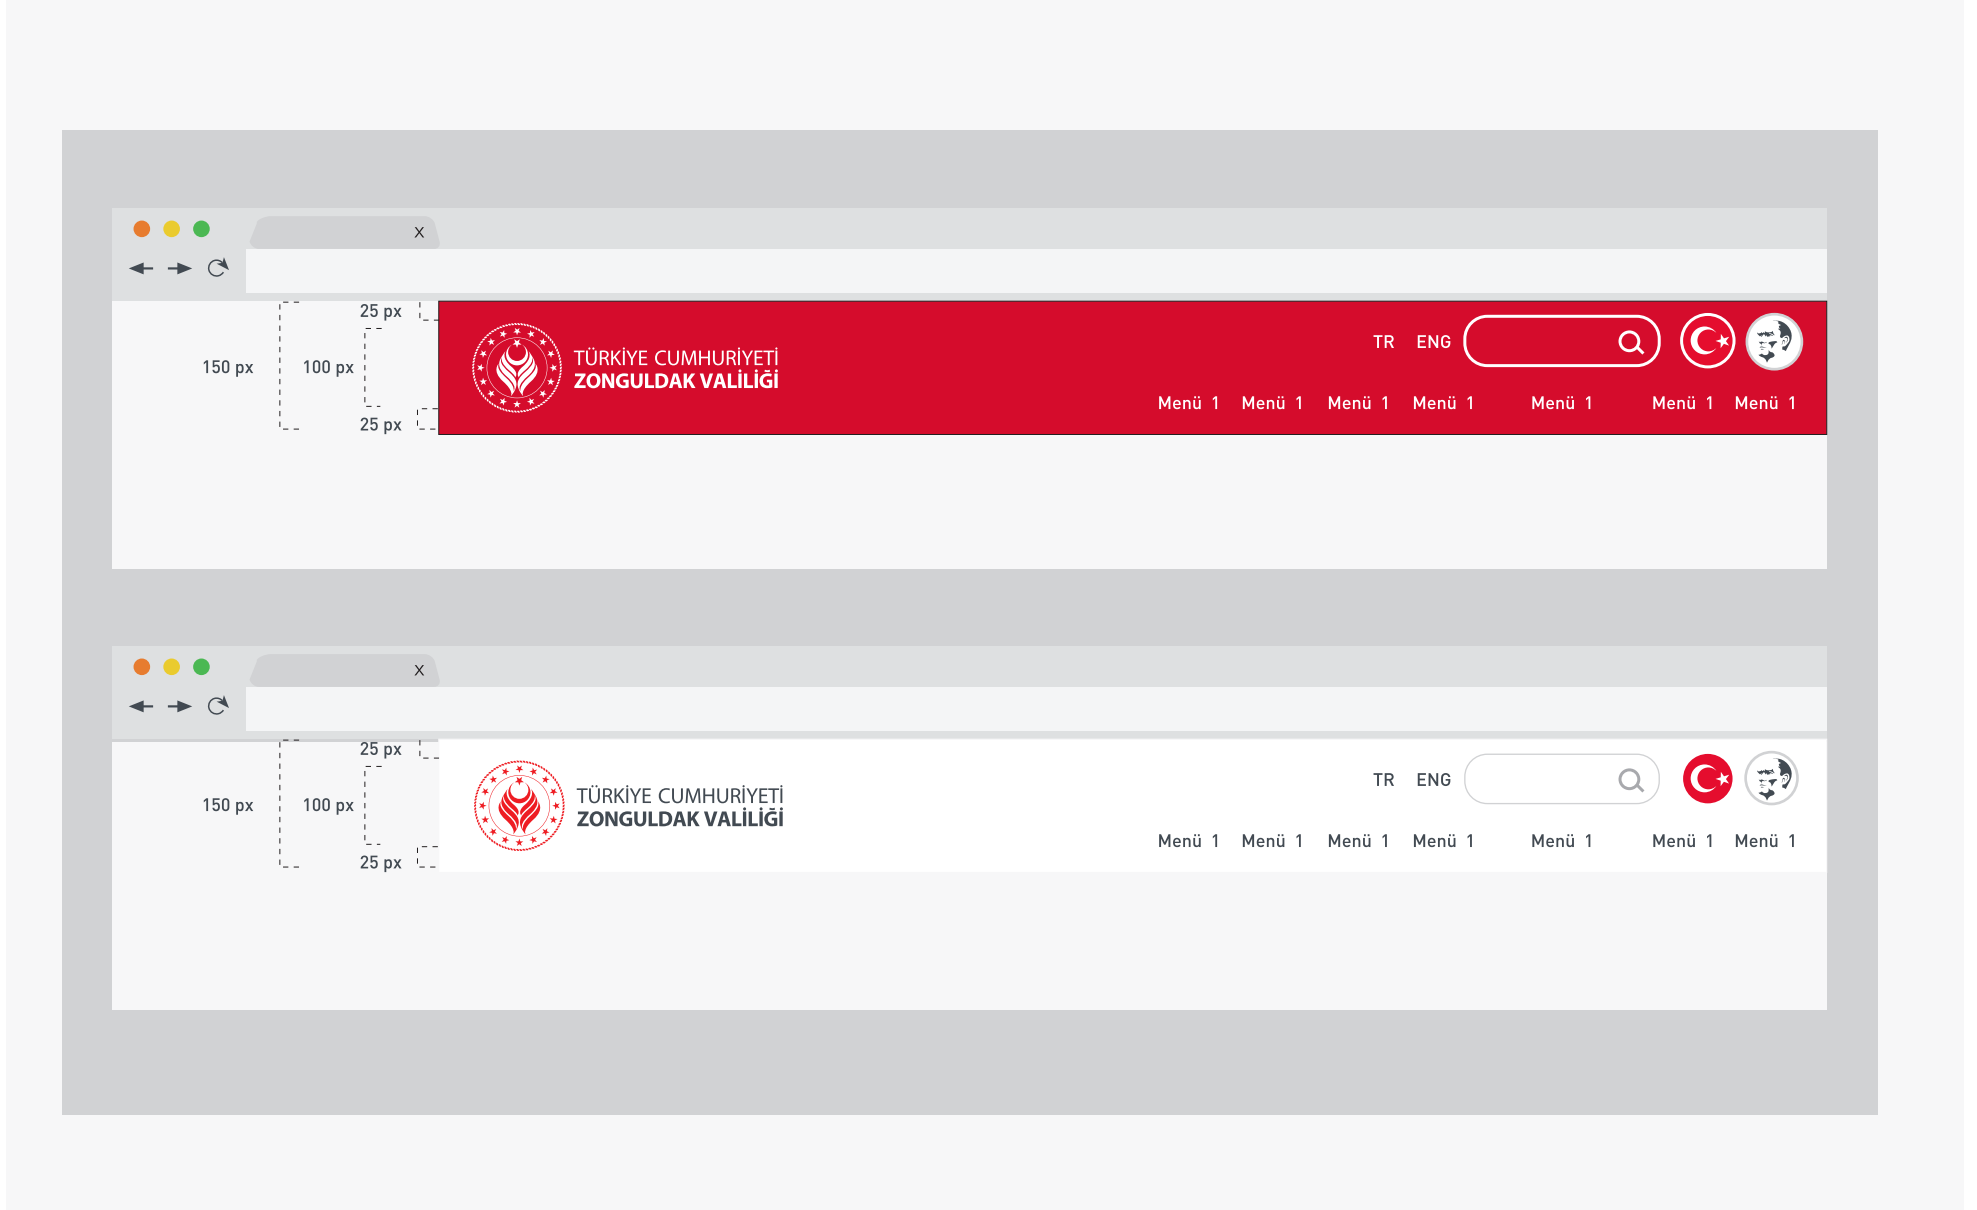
x

25 px

150 px

100 px

25 px

TÜRKİYE CUMHURİYETİ
ZONGULDAK VALİLİĞİ

TR ENG

Menü 1 Menü 1 Menü 1 Menü 1 Menü 1 Menü 1 Menü 1

x

25 px

150 px

100 px

25 px

TÜRKİYE CUMHURİYETİ
ZONGULDAK VALİLİĞİ

TR ENG

Menü 1 Menü 1 Menü 1 Menü 1 Menü 1 Menü 1 Menü 1